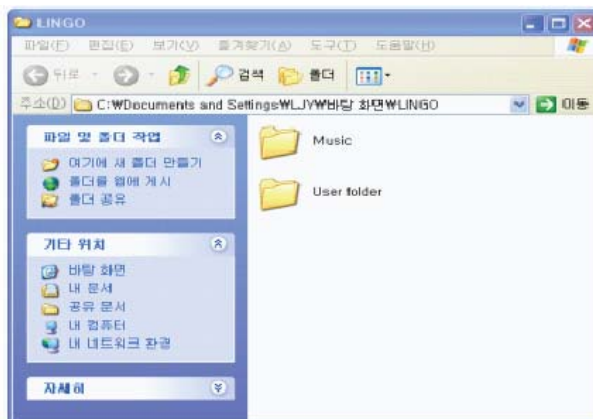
LINGO

파일(F) 편집(E) 보기(V) 즐겨찾기(A) 도구(T) 도움말(H)

뒤로 검색 폴더

주소(D) C:₩Documents and Settings₩LJY₩바탕 화면₩LINGO 이동

파일 및 폴더 작업

여기에 새 폴더 만들기
폴더를 웹에 게시
폴더 공유

기타 위치

바탕 화면
내 문서
공유 문서
내 컴퓨터
내 네트워크 환경

자세히

Music

User folder